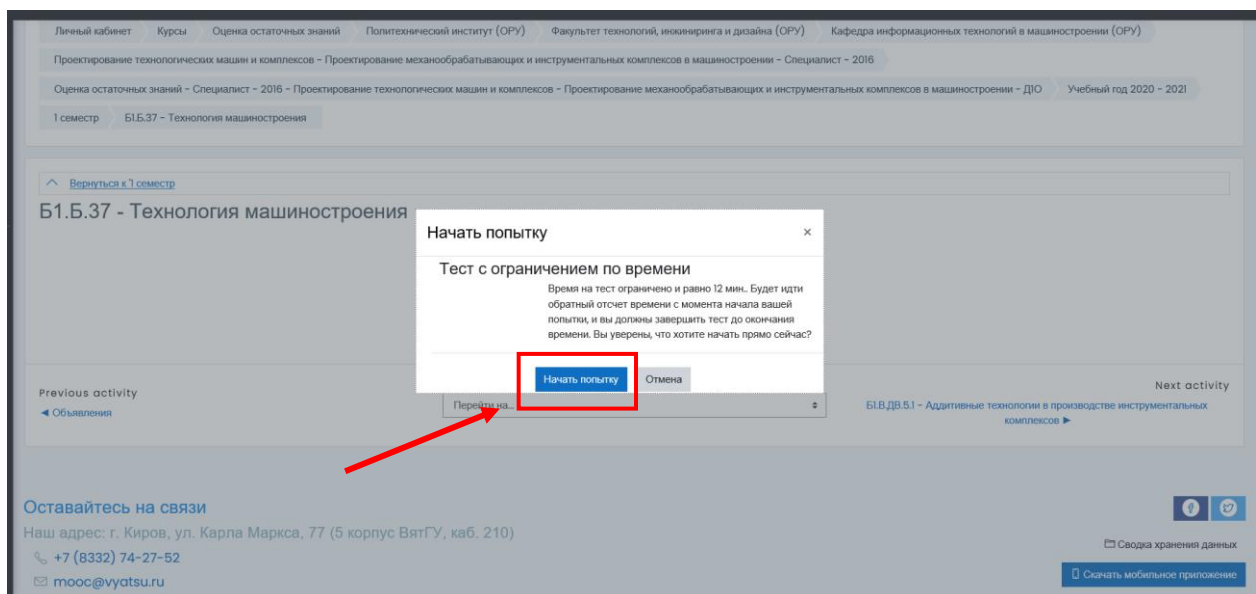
Личный кабинет Курсы Оценка остаточных знаний Политехнический институт (ОРУ) Факультет технологий, инжиниринга и дизайна (ОРУ) Кафедра информационных технологий в машиностроении (ОРУ)

Проектирование технологических машин и комплексов - Проектирование механообрабатывающих и инструментальных комплексов в машиностроении - Специалист - 2016

Оценка остаточных знаний - Специалист - 2016 - Проектирование технологических машин и комплексов - Проектирование механообрабатывающих и инструментальных комплексов в машиностроении - ДЮ Учебный год 2020 - 2021

1 семестр Б1.Б.37 - Технология машиностроения

Вернуться к 1 семестр

Б1.Б.37 - Технология машиностроения

Начать попытку ×

Тест с ограничением по времени

Время на тест ограничено и равно 12 мин.. Будет идти обратный отсчет времени с момента начала вашей попытки, и вы должны завершить тест до окончания времени. Вы уверены, что хотите начать прямо сейчас?

Начать попытку Отмена

Previous activity
◄ Объявления

Перейти на...

Next activity
Б1.В.ДВ.5.1 - Аддитивные технологии в производстве инструментальных комплексов ►

Оставайтесь на связи
Наш адрес: г. Киров, ул. Карла Маркса, 77 (5 корпус ВятГУ, каб. 210)
+7 (8332) 74-27-52
mooc@vyatsu.ru

Сводка хранения данных
Скачать мобильное приложение